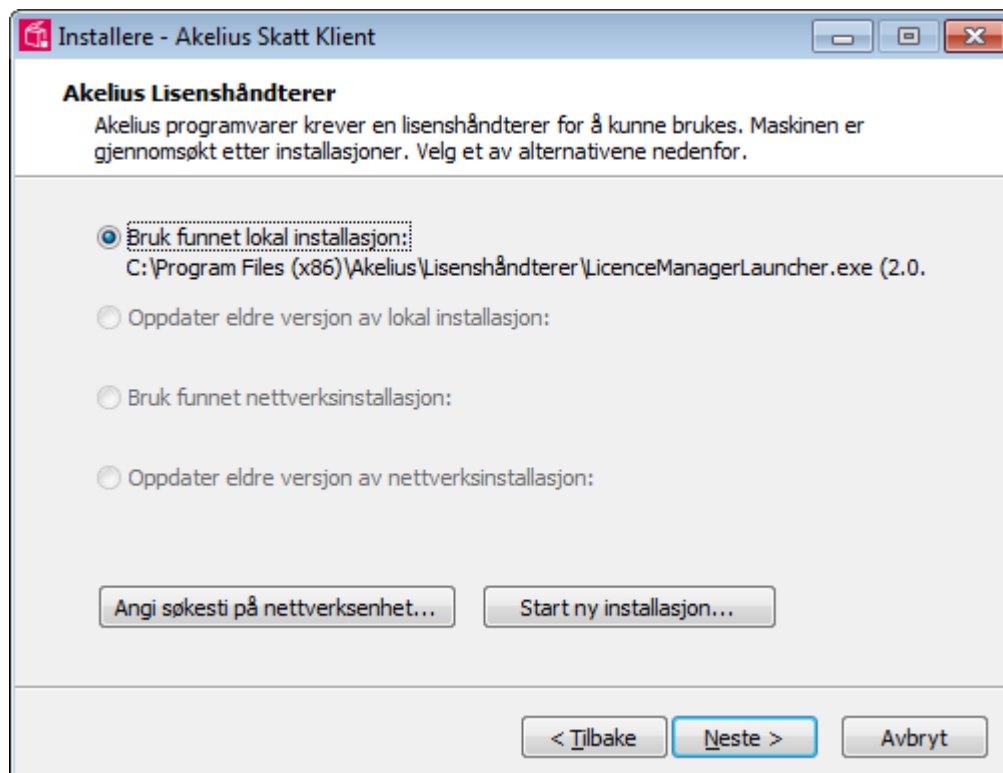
Installere - Akelius Skatt Klient

Akelius Lisenshåndterer

Akelius programvarer krever en lisenshåndterer for å kunne brukes. Maskinen er gjennomsøkt etter installasjoner. Velg et av alternativene nedenfor.

Bruk funnet lokal installasjon:
C:\Program Files (x86)\Akelius\Lisenshåndterer\LicenceManagerLauncher.exe (2.0.

Oppdater eldre versjon av lokal installasjon:

Bruk funnet nettverksinstallasjon:

Oppdater eldre versjon av nettverksinstallasjon:

Angi søkesti på nettverksenhet...

Start ny installasjon...

< Tilbake

Neste >

Avbryt